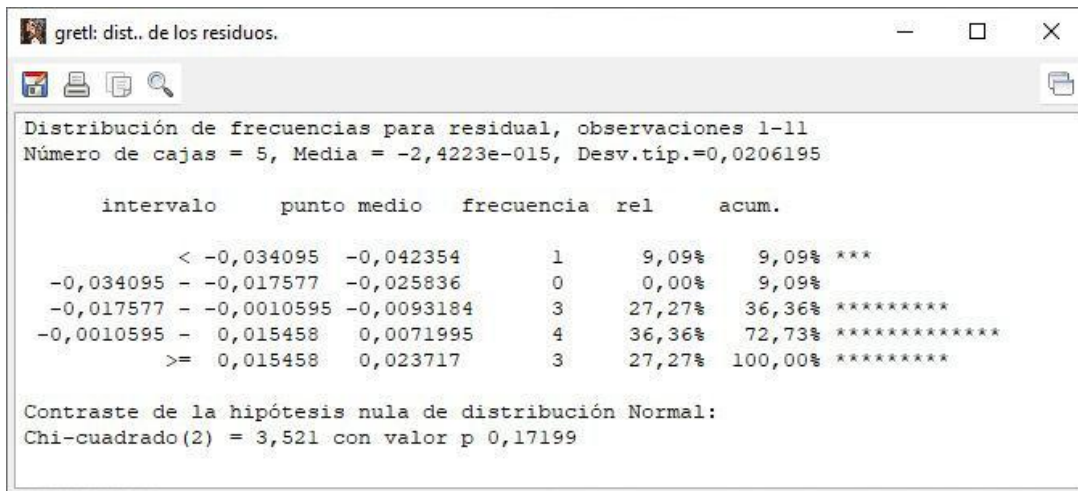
gretl: dist.. de los residuos.

Distribución de frecuencias para residual, observaciones 1-11
Número de cajas = 5, Media = -2,4223e-015, Desv.típ.=0,0206195

| intervalo | punto medio | frecuencia | rel | acum. | |
|---|---|---|---|---|---|
| < -0,034095 | -0,042354 | 1 | 9,09% | 9,09% | *** |
| -0,034095 - -0,017577 | -0,025836 | 0 | 0,00% | 9,09% | |
| -0,017577 - -0,0010595 | -0,0093184 | 3 | 27,27% | 36,36% | ********* |
| -0,0010595 - 0,015458 | 0,0071995 | 4 | 36,36% | 72,73% | ************* |
| >= 0,015458 | 0,023717 | 3 | 27,27% | 100,00% | ********* |

Contraste de la hipótesis nula de distribución Normal:
Chi-cuadrado(2) = 3,521 con valor p 0,17199